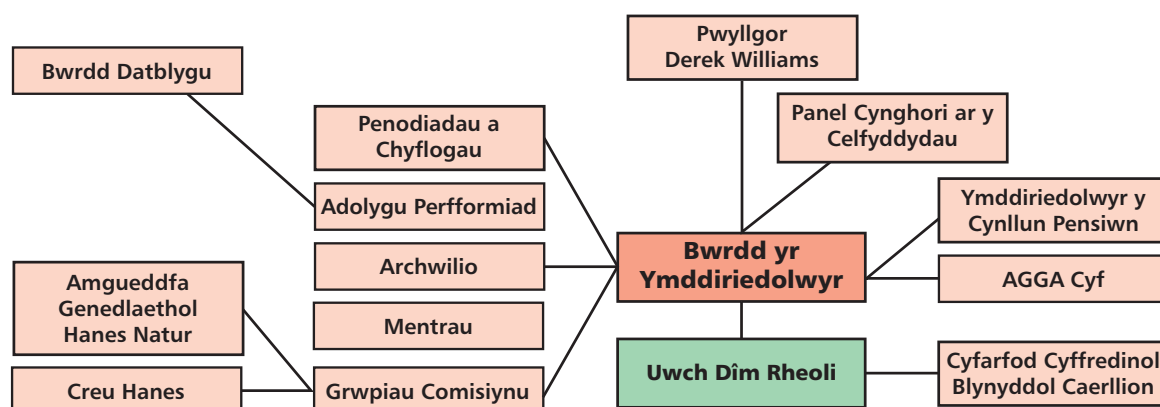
Bwrdd Datblygu

Penodiadau a Chyflogau

Adolygu Perfformiad

Archwilio

Mentrau

Grwpiau Comisiynu

Amgueddfa Genedlaethol Hanes Natur

Creu Hanes

Pwyllgor Derek Williams

Panel Cynghori ar y Celfyddydau

Bwrdd yr Ymddiriedolwyr

Ymddiriedolwyr y Cynllun Pensiwn

AGGA Cyf

Uwch Dîm Rheoli

Cyfarfod Cyffredinol Blynyddol Caerllion